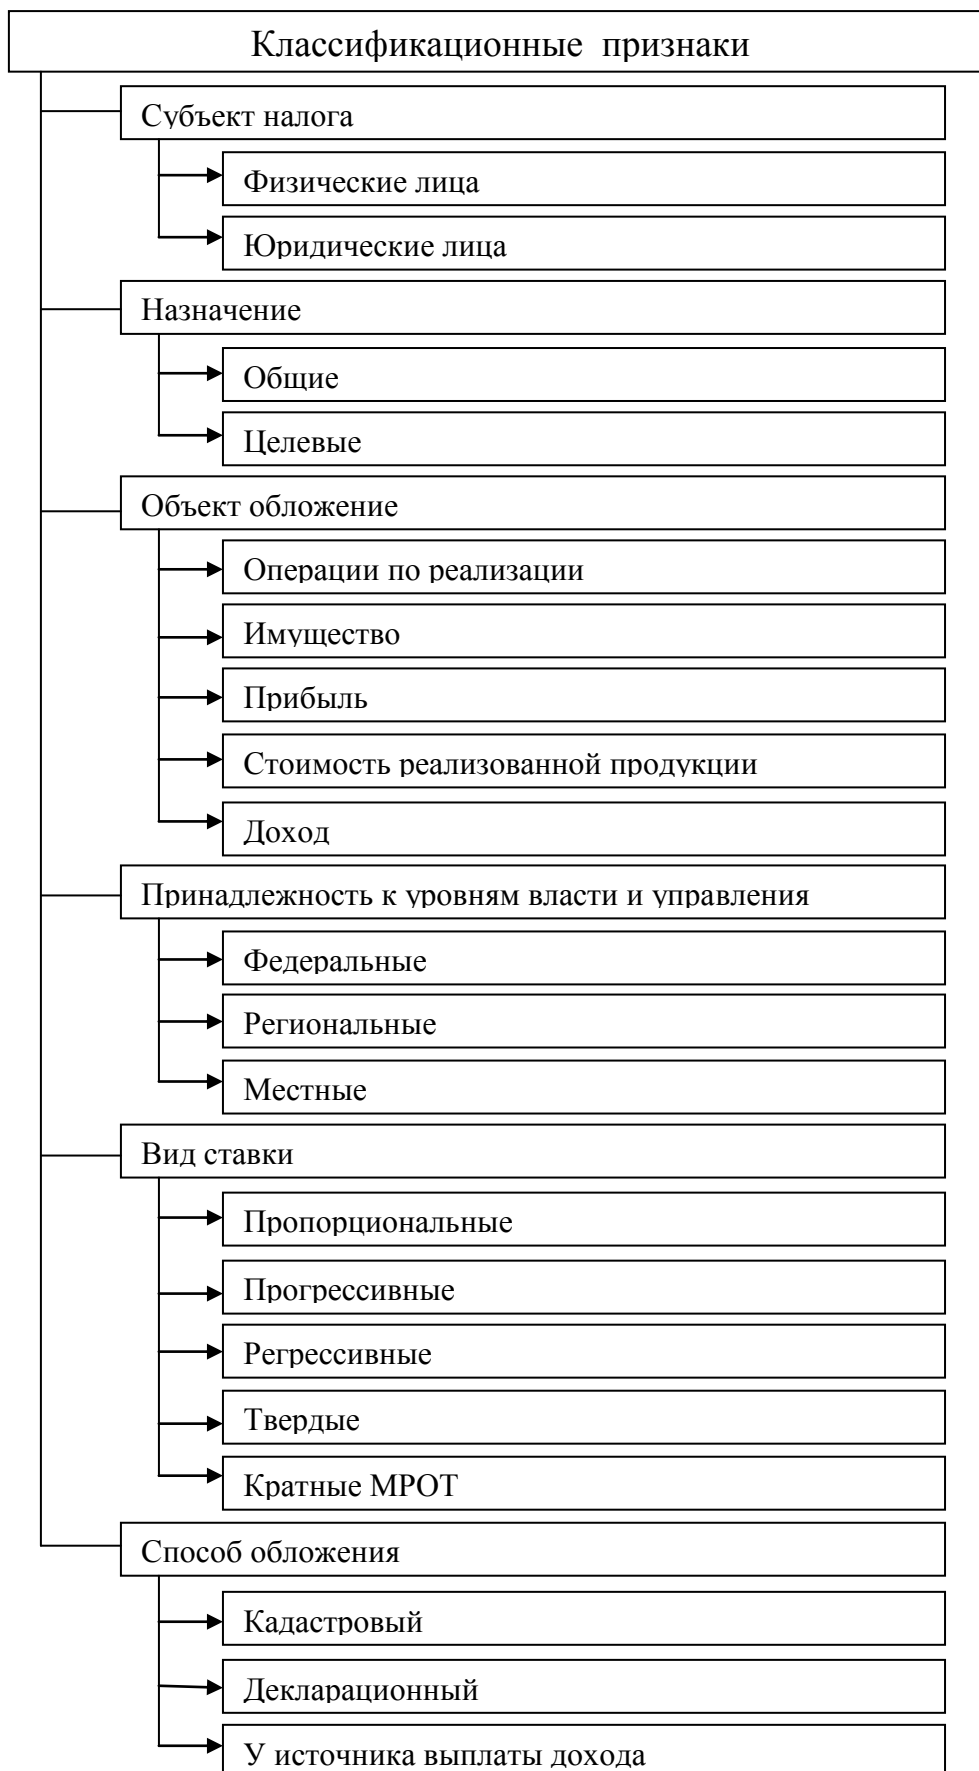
Классификационные признаки

Субъект налога

Физические лица

Юридические лица

Назначение

Общие

Целевые

Объект обложение

Операции по реализации

Имущество

Прибыль

Стоимость реализованной продукции

Доход

Принадлежность к уровням власти и управления

Федеральные

Региональные

Местные

Вид ставки

Пропорциональные

Прогрессивные

Регрессивные

Твердые

Кратные МРОТ

Способ обложения

Кадастровый

Декларационный

У источника выплаты дохода